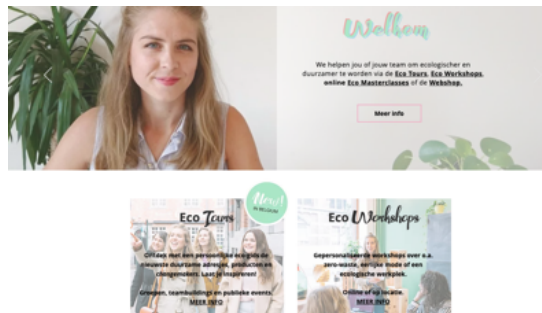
Welkom

We helpen jou of jouw team om ecologischer en duurzamer te worden via de Eco Tours, Eco Workshops, online Eco Masterclasses of de Webshop.

Meer info

New! IN BELGIUM

Eco Tours

Ontdek met een persoonlijke eco-gids de concrete duurzame adresjes, producten en changemakers. Laat je inspireren!

Groepen, teambuildings en publieke events.

MEER INFO

Eco Workshops

Gepersonaliseerde workshops over o.a. zero-waste, ethische mode of een ecologische werkplek.

Online of op locatie.

MEER INFO